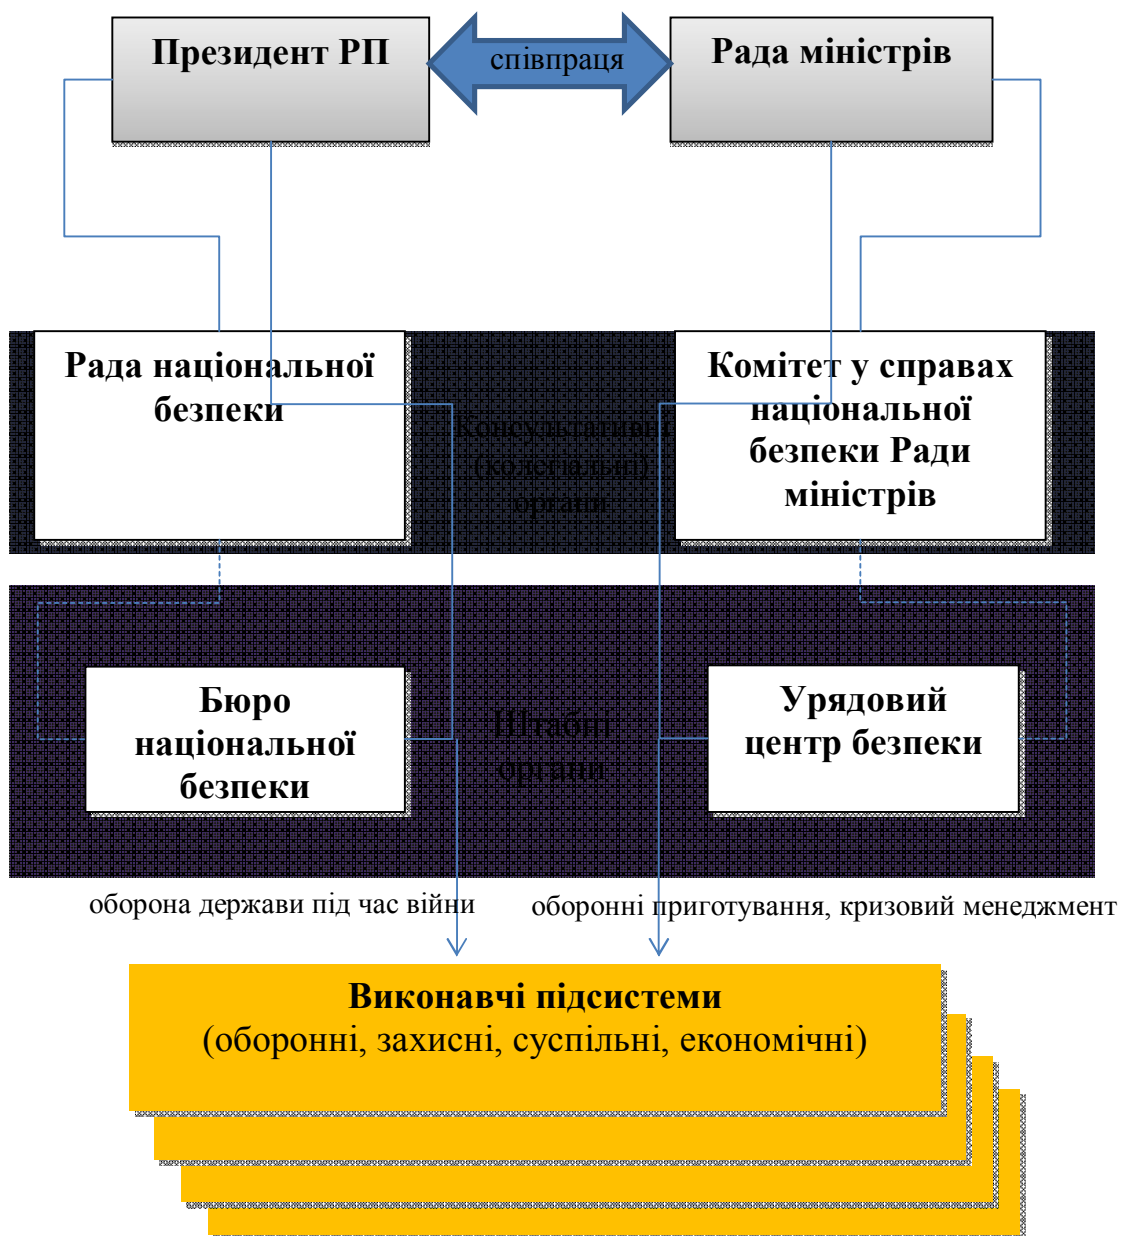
Президент РП

співпраця

Рада міністрів

Рада національної безпеки

Консультативні (колегіальні) органи

Комітет у справах національної безпеки Ради міністрів

Бюро національної безпеки

Штабні органи

Урядовий центр безпеки

оборона держави під час війни

оборонні приготування, кризовий менеджмент

Виконавчі підсистеми
(оборонні, захисні, суспільні, економічні)